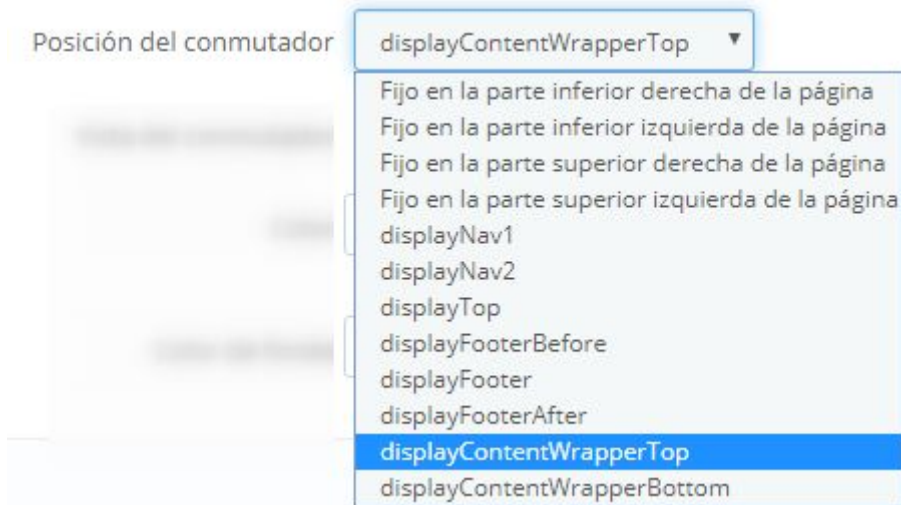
Posición del conmutador displayContentWrapperTop ▾

Fijo en la parte inferior derecha de la página
Fijo en la parte inferior izquierda de la página
Fijo en la parte superior derecha de la página
Fijo en la parte superior izquierda de la página
displayNav1
displayNav2
displayTop
displayFooterBefore
displayFooter
displayFooterAfter
displayContentWrapperTop
displayContentWrapperBottom